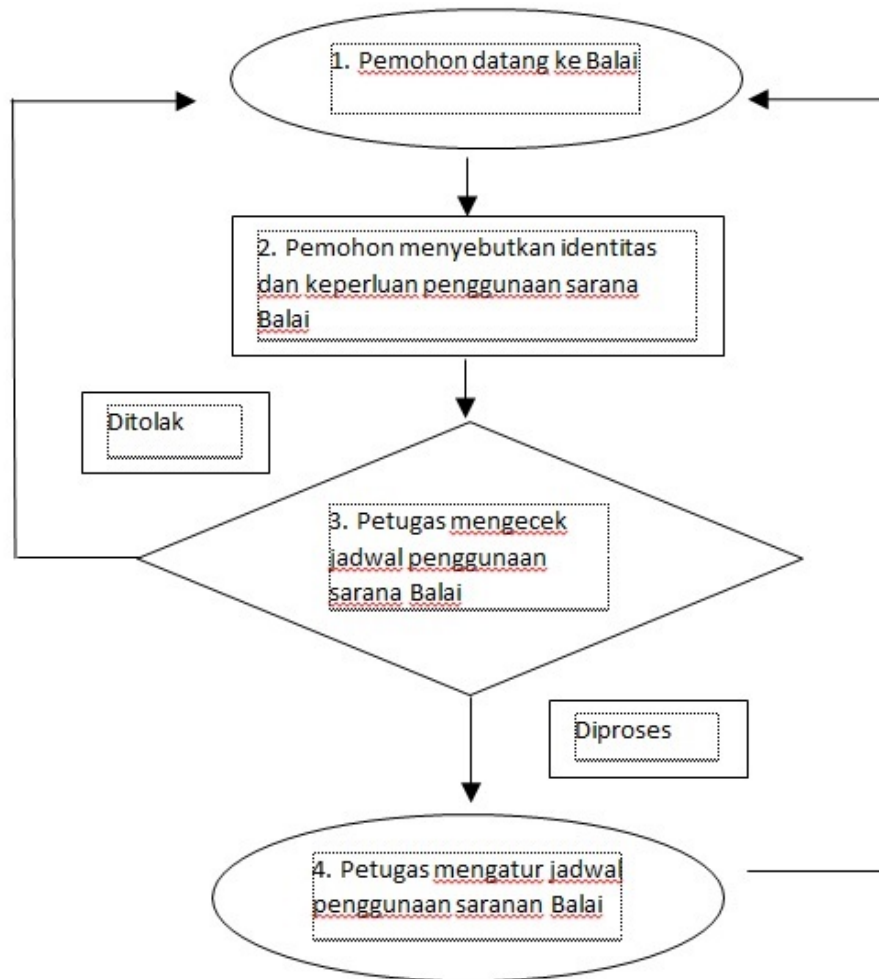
1. Pemohon datang ke Balai

2. Pemohon menyebutkan identitas dan keperluan penggunaan sarana Balai

Ditolak

3. Petugas mengecek jadwal penggunaan sarana Balai

Diproses

4. Petugas mengatur jadwal penggunaan saranan Balai